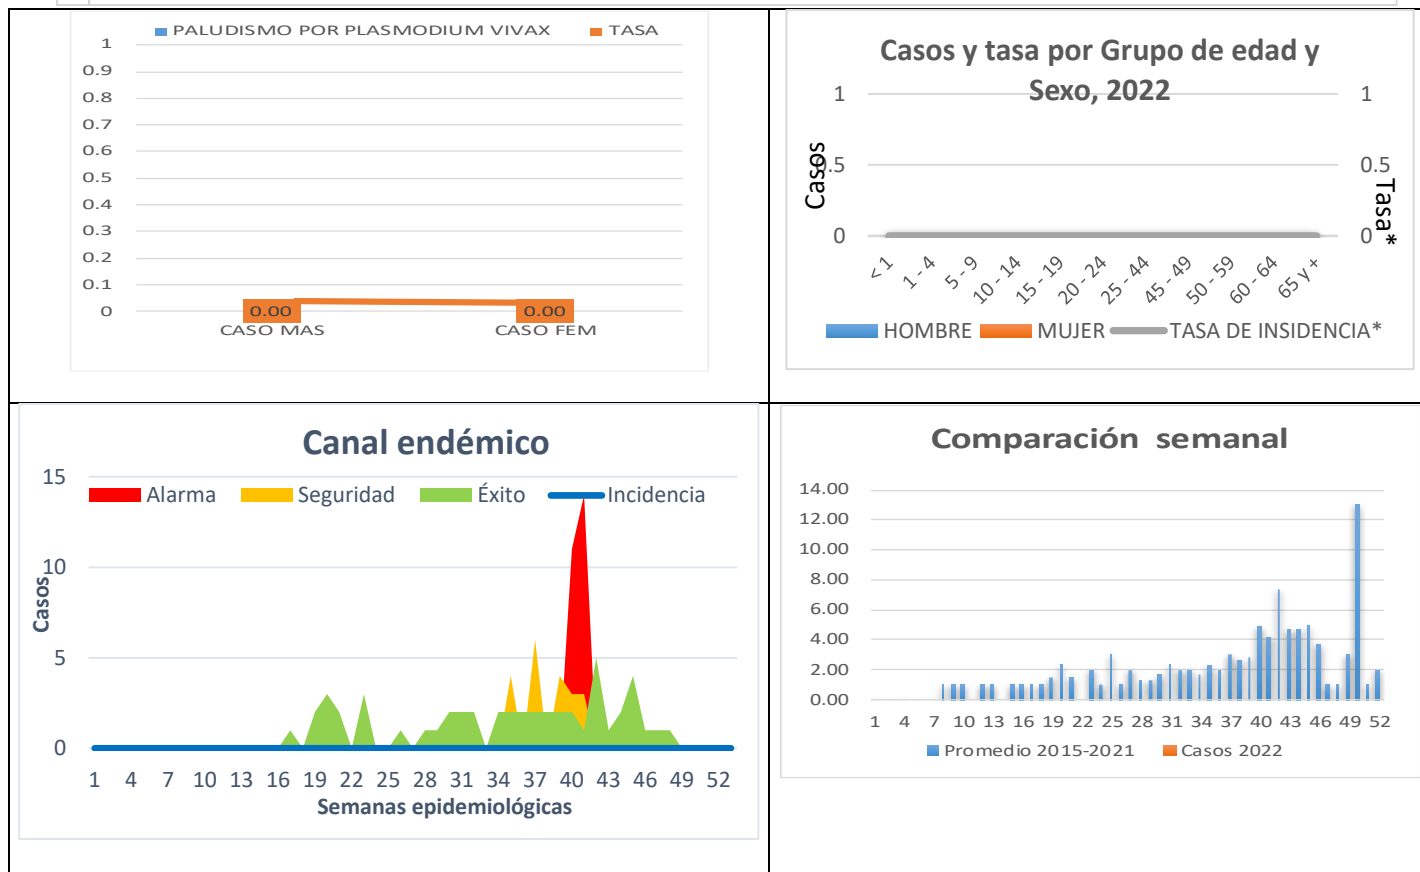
PALUDISMO POR PLASMODIUM VIVAX TASA

1
0.9
0.8
0.7
0.6
0.5
0.4
0.3
0.2
0.1
0

0.00 0.00
CASO MAS CASO FEM

Casos y tasa por Grupo de edad y Sexo, 2022

Casos
1
0.5
0

Tasa*
1
0.5
0

< 1
1 - 4
5 - 9
10 - 14
15 - 19
20 - 24
25 - 44
45 - 49
50 - 59
60 - 64
65 y +

HOMBRE MUJER TASA DE INSIDENCIA*

Canal endémico

Alarma Seguridad Éxito Incidencia

Casos
15
10
5
0

1 4 7 10 13 16 19 22 25 28 31 34 37 40 43 46 49 52
Semanas epidemiológicas

Comparación semanal

14.00
12.00
10.00
8.00
6.00
4.00
2.00
0.00

1 4 7 10 13 16 19 22 25 28 31 34 37 40 43 46 49 52

Promedio 2015-2021 Casos 2022